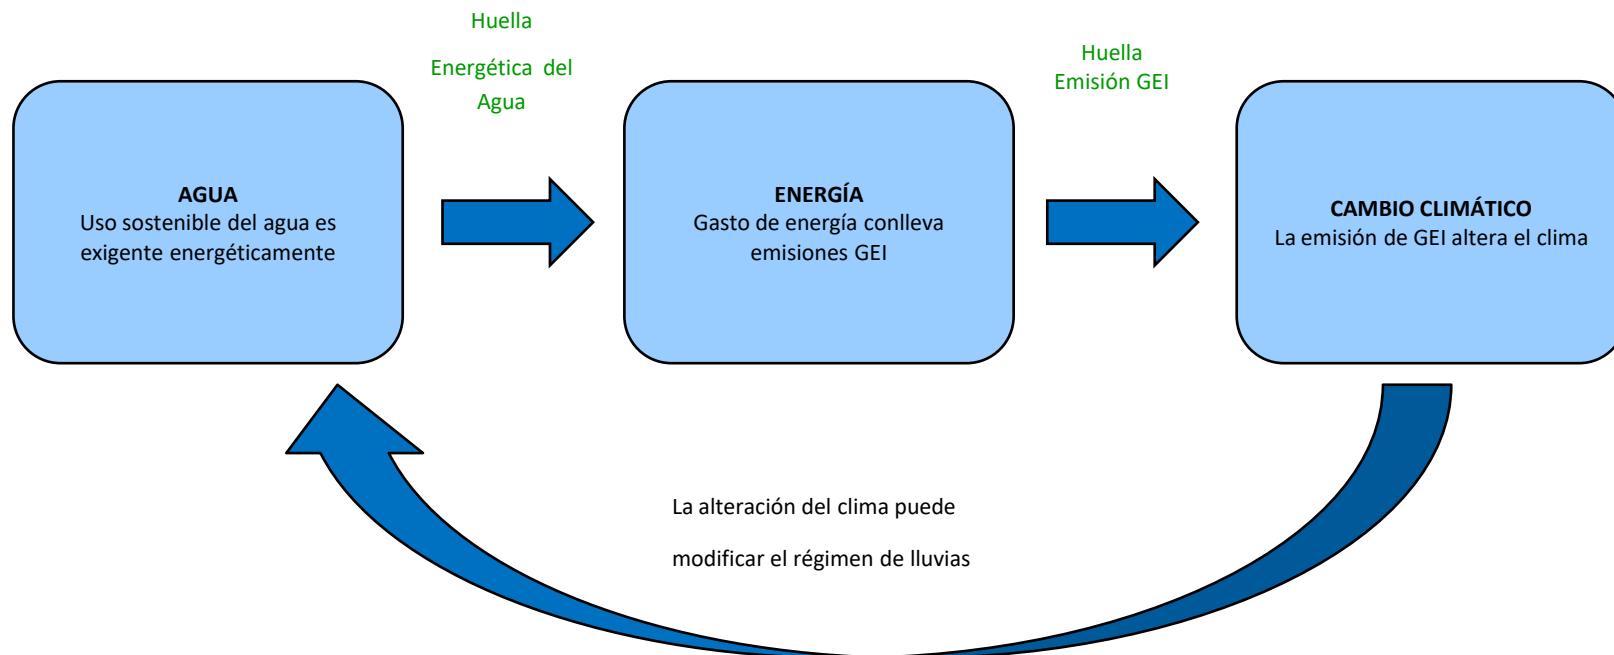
AGUA
Uso sostenible del agua es exigente energéticamente

Huella
Energética del Agua

ENERGÍA
Gasto de energía conlleva emisiones GEI

Huella
Emisión GEI

CAMBIO CLIMÁTICO
La emisión de GEI altera el clima

La alteración del clima puede modificar el régimen de lluvias